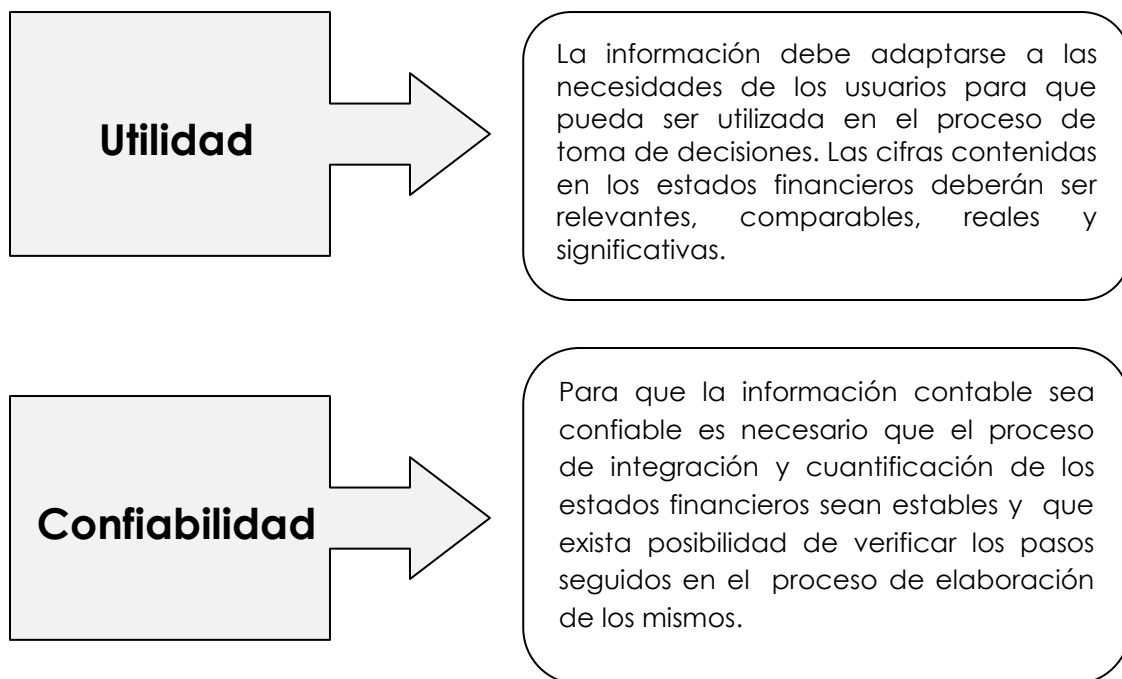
Utilidad

La información debe adaptarse a las necesidades de los usuarios para que pueda ser utilizada en el proceso de toma de decisiones. Las cifras contenidas en los estados financieros deberán ser relevantes, comparables, reales y significativas.

Confiabilidad

Para que la información contable sea confiable es necesario que el proceso de integración y cuantificación de los estados financieros sean estables y que exista posibilidad de verificar los pasos seguidos en el proceso de elaboración de los mismos.